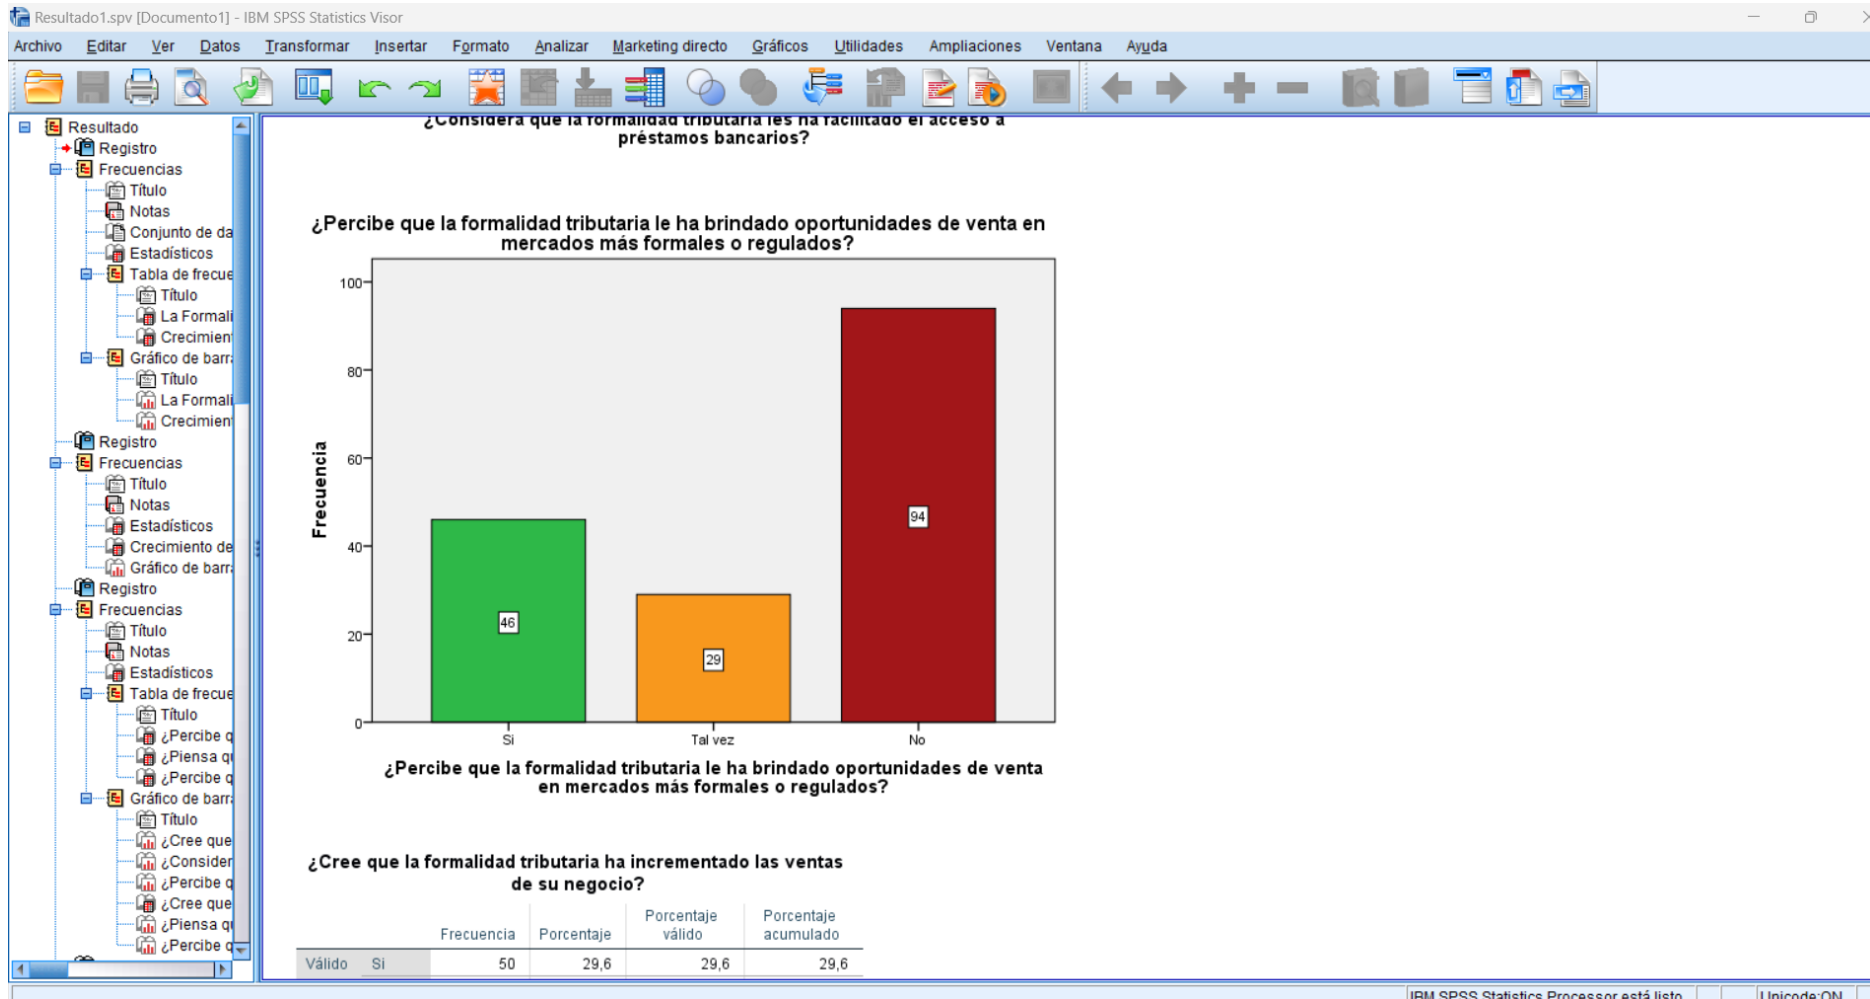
Resultado1.spv [Documento1] - IBM SPSS Statistics Visor

Archivo Editar Ver Datos Transformar Insertar Formato Analizar Marketing directo Gráficos Utilidades Ampliaciones Ventana Ayuda

Resultado
Registro
Frecuencias
Título
Notas
Conjunto de da
Estadísticos
Tabla de frecue
Título
La Formali
Crecimien
Gráfico de barr
Título
La Formali
Crecimien
Registro
Frecuencias
Título
Notas
Estadísticos
Crecimiento de
Gráfico de barr
Registro
Frecuencias
Título
Notas
Estadísticos
Tabla de frecue
Título
¿Percibe q
¿Piensa q
¿Percibe q
Gráfico de barr
Título
¿Cree que
¿Consider
¿Percibe q
¿Cree que
¿Piensa q
¿Percibe q

¿Considera que la formalidad tributaria les ha facilitado el acceso a préstamos bancarios?

¿Percibe que la formalidad tributaria le ha brindado oportunidades de venta en mercados más formales o regulados?

Frecuencia

100
80
60
40
20
0

46
29
94

Si
Tal vez
No

¿Percibe que la formalidad tributaria le ha brindado oportunidades de venta en mercados más formales o regulados?

¿Cree que la formalidad tributaria ha incrementado las ventas de su negocio?

| | | Frecuencia | Porcentaje | Porcentaje válido | Porcentaje acumulado |
|---|---|---|---|---|---|
| Válido | Si | 50 | 29,6 | 29,6 | 29,6 |

IBM SPSS Statistics Processor está listo
Unicode:ON